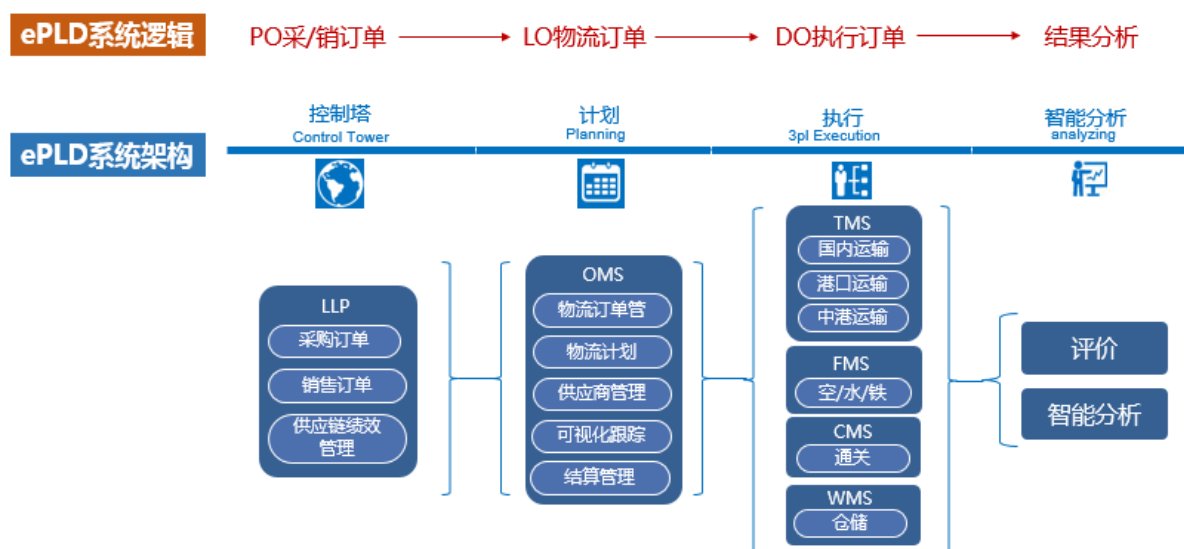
ePLD系统逻辑

PO采/销订单 → LO物流订单 → DO执行订单 → 结果分析

ePLD系统架构

控制塔
Control Tower

计划
Planning

执行
3pl Execution

智能分析
analyzing

LLP
采购订单
销售订单
供应链绩效管理

OMS
物流订单管
物流计划
供应商管理
可视化跟踪
结算管理

TMS
国内运输
港口运输
中港运输

FMS
空/水/铁

CMS
通关

WMS
仓储

评价
智能分析